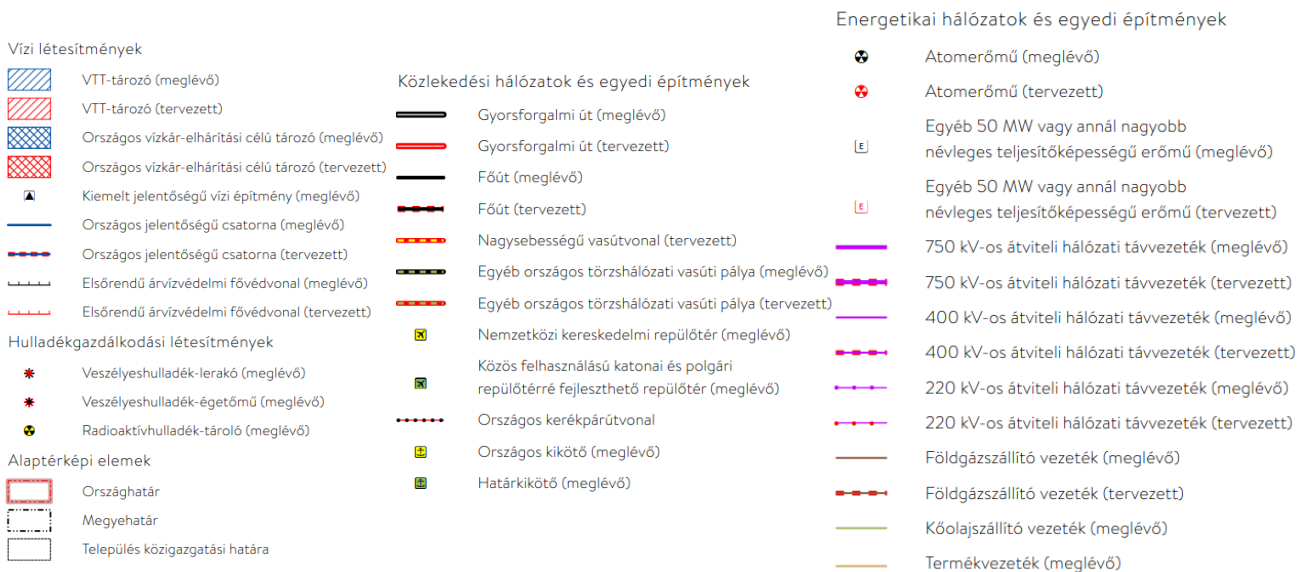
Vízi létesítmények

VTT-tározó (meglévő)

VTT-tározó (tervezett)

Országos vízkár-elhárítási célú tározó (meglévő)

Országos vízkár-elhárítási célú tározó (tervezett)

Kiemelt jelentőségű vízi építmény (meglévő)

Országos jelentőségű csatorna (meglévő)

Országos jelentőségű csatorna (tervezett)

Elsőrendű árvízvédelmi fővédvonal (meglévő)

Elsőrendű árvízvédelmi fővédvonal (tervezett)

Hulladékgazdálkodási létesítmények

Veszélyeshulladék-lerakó (meglévő)

Veszélyeshulladék-égetőmű (meglévő)

Radioaktívhulladék-tároló (meglévő)

Alaptérképi elemek

Országhatár

Megyehatár

Település közigazgatási határa

Közlekedési hálózatok és egyedi építmények

Gyorsforgalmi út (meglévő)

Gyorsforgalmi út (tervezett)

Főút (meglévő)

Főút (tervezett)

Nagysebességű vasútvonal (tervezett)

Egyéb országos törzshálózati vasúti pálya (meglévő)

Egyéb országos törzshálózati vasúti pálya (tervezett)

Nemzetközi kereskedelmi repülőtér (meglévő)

Közös felhasználású katonai és polgári repülőtérré fejleszthető repülőtér (meglévő)

Országos kerékpárútvonal

Országos kikötő (meglévő)

Határkikötő (meglévő)

Energetikai hálózatok és egyedi építmények

Atomerőmű (meglévő)

Atomerőmű (tervezett)

E

Egyéb 50 MW vagy annál nagyobb névleges teljesítőképességű erőmű (meglévő)

E

Egyéb 50 MW vagy annál nagyobb névleges teljesítőképességű erőmű (tervezett)

750 kV-os átviteli hálózati távvezeték (meglévő)

750 kV-os átviteli hálózati távvezeték (tervezett)

400 kV-os átviteli hálózati távvezeték (meglévő)

400 kV-os átviteli hálózati távvezeték (tervezett)

220 kV-os átviteli hálózati távvezeték (meglévő)

220 kV-os átviteli hálózati távvezeték (tervezett)

Földgázszállító vezeték (meglévő)

Földgázszállító vezeték (tervezett)

Kőolajszállító vezeték (meglévő)

Termékvezeték (meglévő)